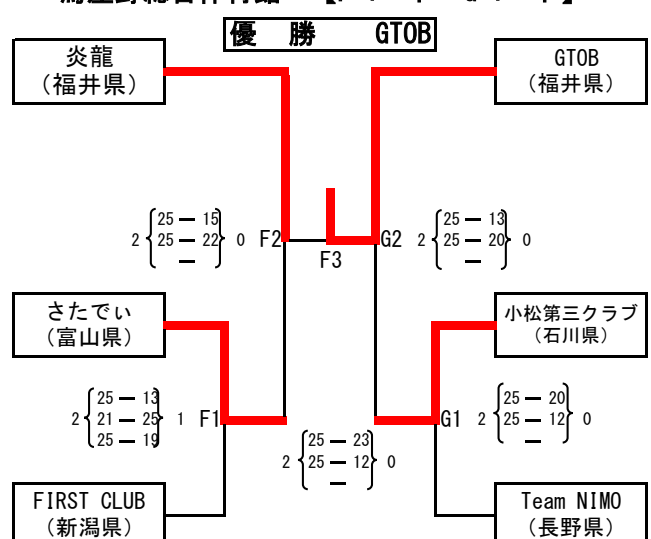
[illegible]

優　勝　GTOB

炎龍
（福井県）

GTOB
（福井県）

2 {25 — 15, 25 — 22, —} 0　F2

F3

G2　2 {25 — 13, 25 — 20, —} 0

さたでぃ
（富山県）

小松第三クラブ
（石川県）

2 {25 — 13, 21 — 25, 25 — 19} 1　F1

2 {25 — 23, 25 — 12, —} 0

G1　2 {25 — 20, 25 — 12, —} 0

FIRST CLUB
（新潟県）

Team NIMO
（長野県）